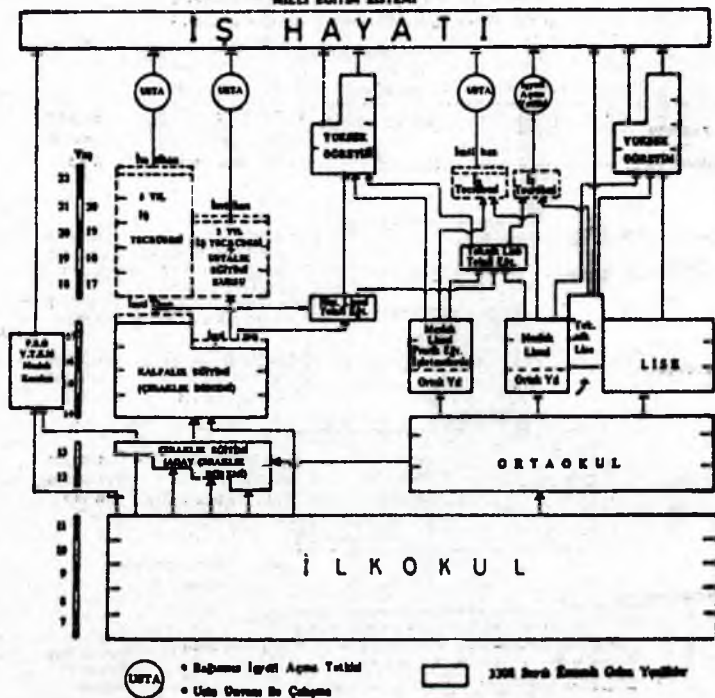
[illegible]

İŞ HAYATI

USTA

USTA

USTA

Yaş

23

21 20

20 19

19 18

18 17

İş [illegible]

3 Yıl

İş

TECRÜBESİ

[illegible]

2 Yıl

İş TECRÜBESİ

USTALIK

EĞİTİMİ

SARESU

YÜKSEK

ÖĞRETİM

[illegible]

İş

Tecrübesi

İş

Tecrübesi

Teknik Lise

Tekni Lis.

YÜKSEK

ÖĞRETİM

F.S.O.

Y.T.S.M

Meslek

Kursları

KALFALIK EĞİTİMİ

(ÇIRAKLIK DERESİ)

Meslek Lisesi

Hazırlık Sınıfı

Meslek

Lisesi

Meslek

Lisesi

Orta Yıl

Orta Yıl

Tek.

Lise

LİSE

13

12

ÇIRAKLIK EĞİTİMİ

(ADAY ÇIRAKLIK

DERESİ)

ORTAOKUL

11

10

9

8

7

İLKOKUL

USTA

• Bağımsız İşyeri Açma Tekabül

• Usta Unvanı İle Çalışma

3308 Sayılı Kanunla Gelen Yenilikler